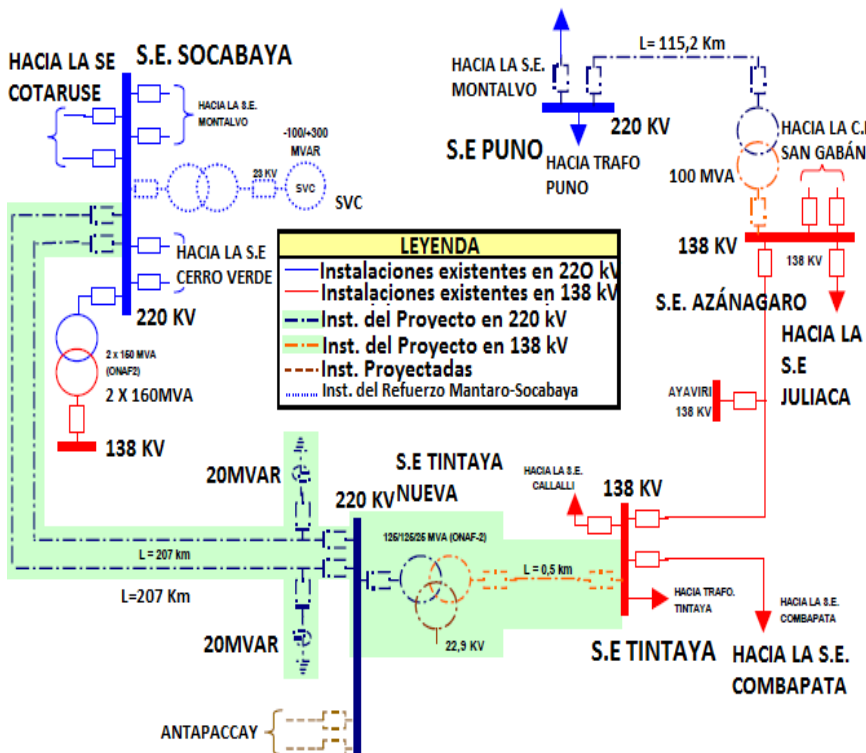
HACIA LA SE COTARUSE

S.E. SOCABAYA

HACIA LA S.E. MONTALVO

-100/+300 MVAR

23 KV

SVC

SVC

HACIA LA S.E CERRO VERDE

220 KV

2 x 150 MVA (ONAF2)

2 X 160MVA

138 KV

HACIA LA S.E. MONTALVO

L= 115,2 Km

220 KV

S.E PUNO

HACIA TRAFO PUNO

HACIA LA C.H. SAN GABÁN

100 MVA

138 KV

138 KV

S.E. AZÁNAGARO

HACIA LA S.E JULIACA

AYAVIRI 138 KV

LEYENDA

| | |
|---|---|
| | Instalaciones existentes en 22O kV |
| | Instalaciones existentes en 138 kV |
| | Inst. del Proyecto en 220 kV |
| | Inst. del Proyecto en 138 kV |
| | Inst. Proyectadas |
| | Inst. del Refuerzo Mantaro-Socabaya |

20MVAR

220 KV

S.E TINTAYA NUEVA

HACIA LA S.E. CALLALLI

138 KV

125/125/25 MVA (ONAF-2)

L = 207 km

L=207 Km

L = 0,5 km

HACIA TRAFO. TINTAYA

HACIA LA S.E. COMBAPATA

20MVAR

22,9 KV

S.E TINTAYA

HACIA LA S.E. COMBAPATA

ANTAPACCAY